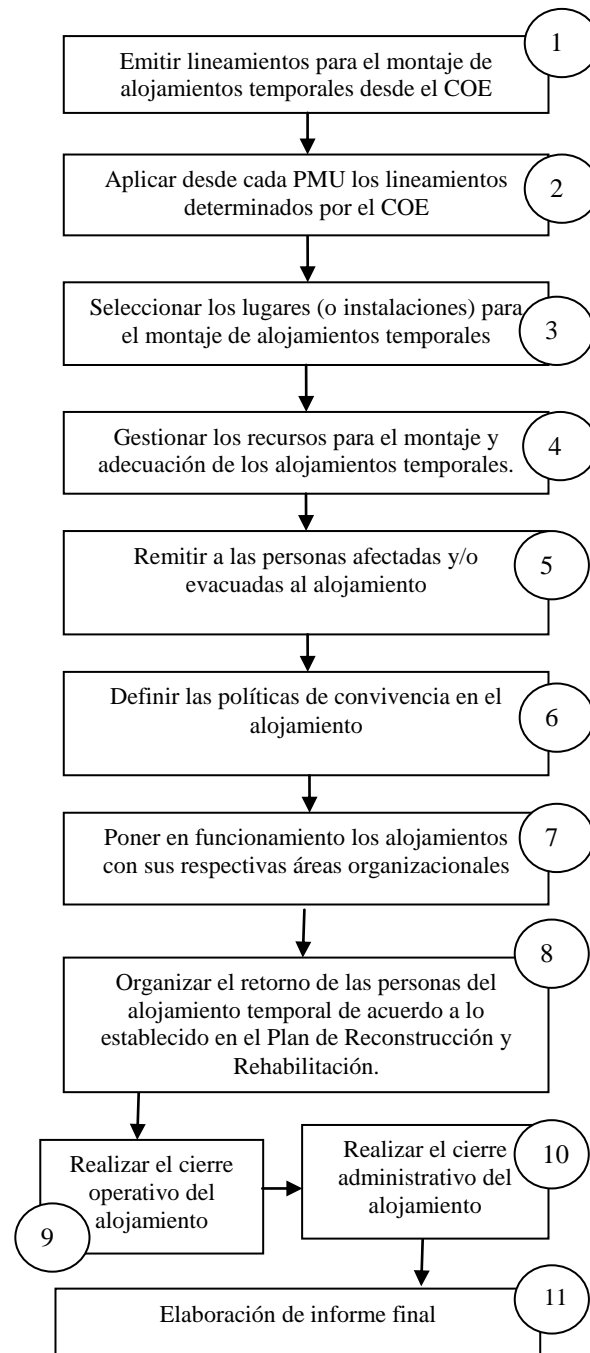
1
Emitir lineamientos para el montaje de alojamientos temporales desde el COE

2
Aplicar desde cada PMU los lineamientos determinados por el COE

3
Seleccionar los lugares (o instalaciones) para el montaje de alojamientos temporales

4
Gestionar los recursos para el montaje y adecuación de los alojamientos temporales.

5
Remitir a las personas afectadas y/o evacuadas al alojamiento

6
Definir las políticas de convivencia en el alojamiento

7
Poner en funcionamiento los alojamientos con sus respectivas áreas organizacionales

8
Organizar el retorno de las personas del alojamiento temporal de acuerdo a lo establecido en el Plan de Reconstrucción y Rehabilitación.

Realizar el cierre operativo del alojamiento
9

Realizar el cierre administrativo del alojamiento
10

11
Elaboración de informe final